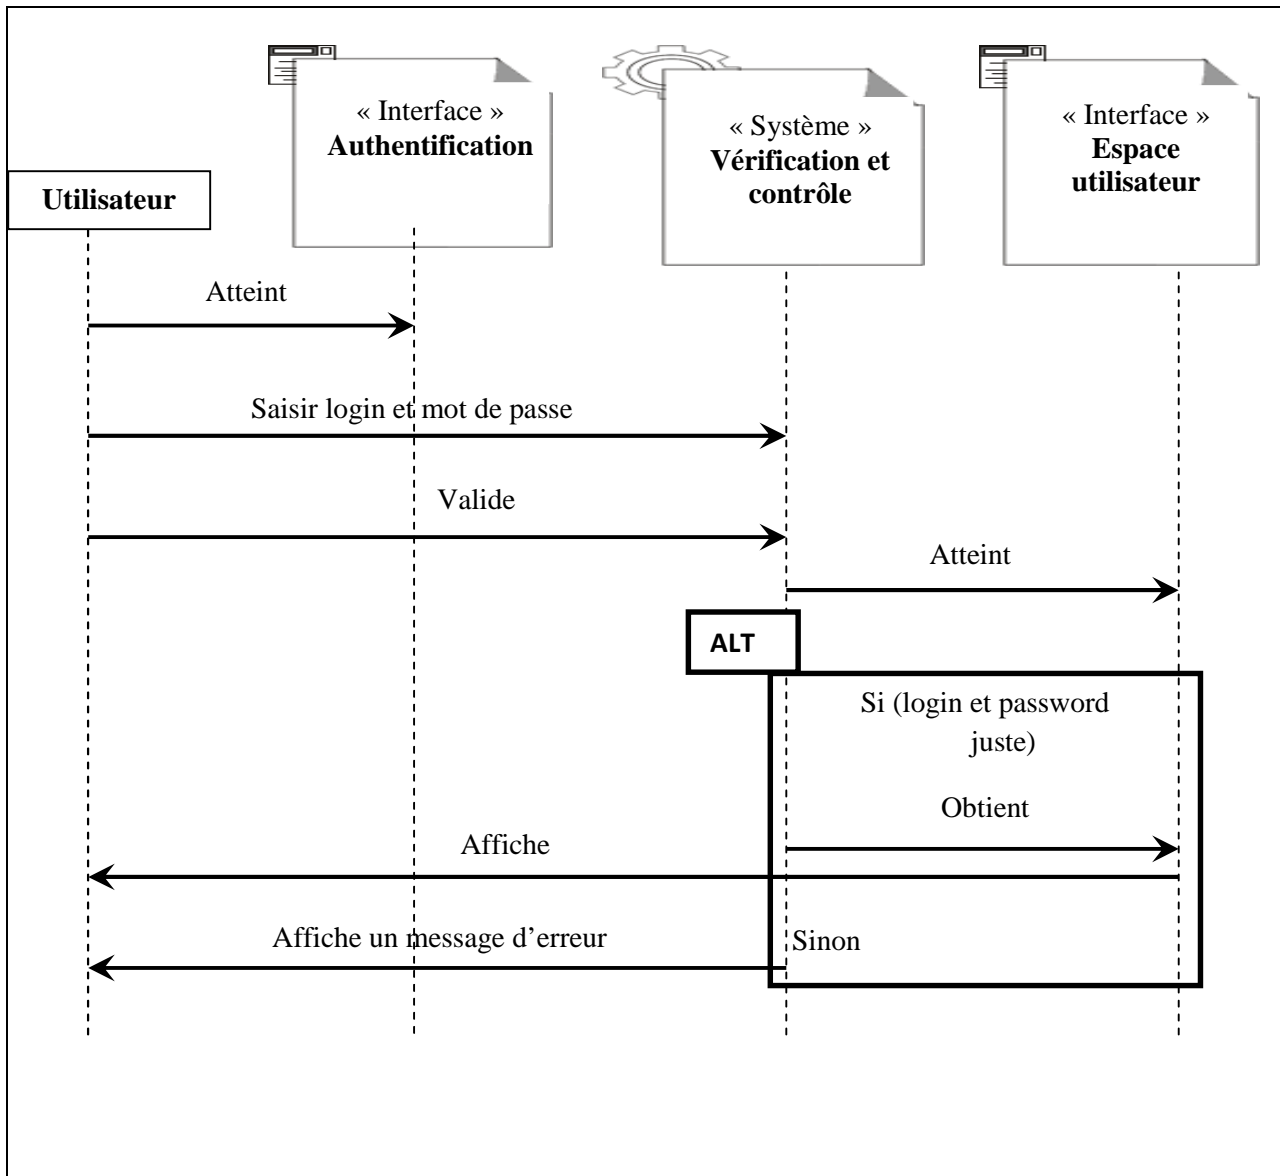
« Interface »
**Authentification**

« Système »
**Vérification et contrôle**

« Interface »
**Espace utilisateur**

**Utilisateur**

Atteint

Saisir login et mot de passe

Valide

Atteint

ALT

Si (login et password juste)

Obtient

Affiche

Affiche un message d'erreur

Sinon